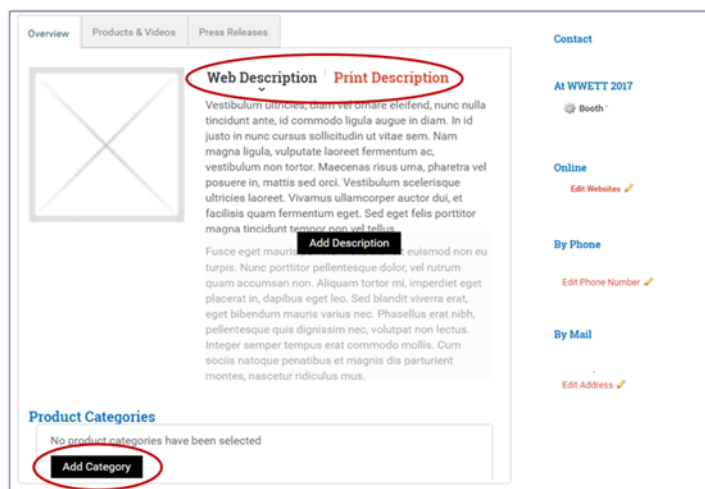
Overview | Products & Videos | Press Releases

Web Description | Print Description

Vestibulum ultricies, diam vel ornare eleifend, nunc nulla tincidunt ante, id commodo ligula augue in diam. In id justo in nunc cursus sollicitudin ut vitae sem. Nam magna ligula, vulputate laoreet fermentum ac, vestibulum non tortor. Maecenas risus urna, pharetra vel posuere in, mattis sed orci. Vestibulum scelerisque ultricies laoreet. Vivamus ullamcorper auctor dui, et facilisis quam fermentum eget. Sed eget felis porttitor magna tincidunt tempor non vel tellus.

Fusce eget mauris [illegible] euismod non eu turpis. Nunc porttitor pellentesque dolor, vel rutrum quam accumsan non. Aliquam tortor mi, imperdiet eget placerat in, dapibus eget leo. Sed blandit viverra erat, eget bibendum mauris varius nec. Phasellus erat nibh, pellentesque quis dignissim nec, volutpat non lectus. Integer semper tempus erat commodo mollis. Cum sociis natoque penatibus et magnis dis parturient montes, nascetur ridiculus mus.

Add Description

Product Categories

No product categories have been selected

Add Category

Contact

At WWETT 2017

Booth

Online

Edit Websites

By Phone

Edit Phone Number

By Mail

Edit Address